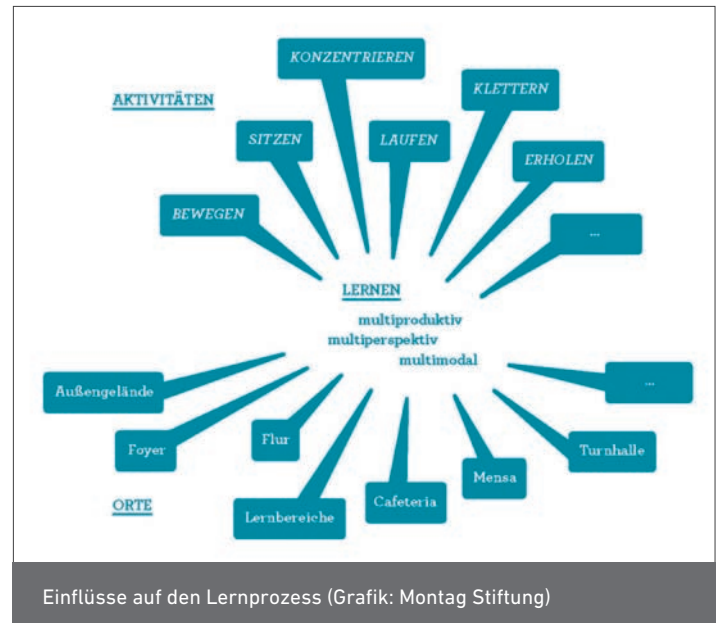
AKTIVITÄTEN

KONZENTRIEREN

KLETTERN

SITZEN

LAUFEN

ERHOLEN

BEWEGEN

...

LERNEN

multiproduktiv
multiperspektiv
multimodal

Außengelände

...

Foyer

Flur

Turnhalle

Mensa

Cafeteria

ORTE

Lernbereiche

Einflüsse auf den Lernprozess (Grafik: Montag Stiftung)